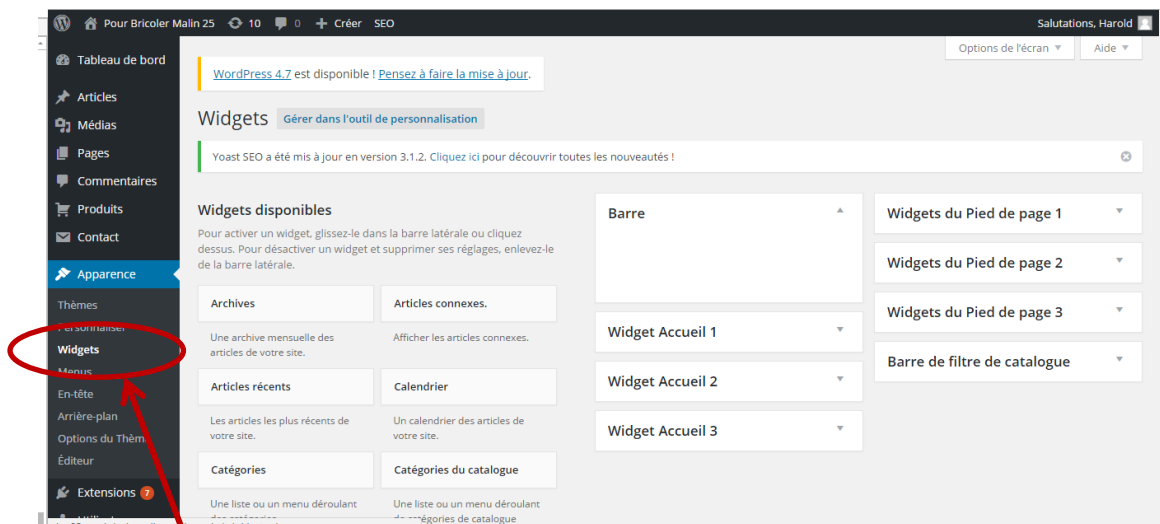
Pour Bricoler Malin 25 10 0 + Créer SEO Salutations, Harold

Tableau de bord

Articles

Médias

Pages

Commentaires

Produits

Contact

Apparence

Thèmes

Personnaliser

Widgets

Menus

En-tête

Arrière-plan

Options du Thème

Éditeur

Extensions 7

Options de l'écran ▼ Aide ▼

WordPress 4.7 est disponible ! Pensez à faire la mise à jour.

Widgets Gérer dans l'outil de personnalisation

Yoast SEO a été mis à jour en version 3.1.2. Cliquez ici pour découvrir toutes les nouveautés !

Widgets disponibles

Pour activer un widget, glissez-le dans la barre latérale ou cliquez dessus. Pour désactiver un widget et supprimer ses réglages, enlevez-le de la barre latérale.

Archives

Une archive mensuelle des articles de votre site.

Articles connexes.

Afficher les articles connexes.

Articles récents

Les articles les plus récents de votre site.

Calendrier

Un calendrier des articles de votre site.

Catégories

Une liste ou un menu déroulant des catégories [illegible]

Catégories du catalogue

Une liste ou un menu déroulant de catégories de catalogue

Barre

Widget Accueil 1

Widget Accueil 2

Widget Accueil 3

Widgets du Pied de page 1

Widgets du Pied de page 2

Widgets du Pied de page 3

Barre de filtre de catalogue